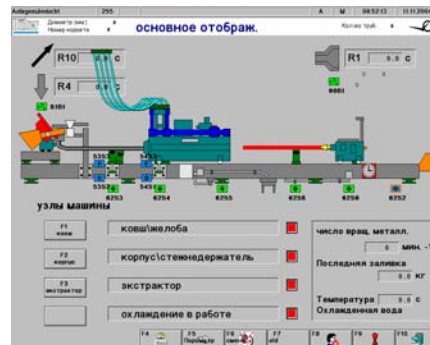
Anlagenubersicht 255 A M 08:52:13 11.11.2004

Диаметр (мм)
Номер корпата

основное отображ.

Кол-во труб

R10 0.0 с

R1 0.0 с

R4 0.0 с

6101

6001

5353

5352

5451

6253

6254

6255

6258

6256

6252

узлы машины

F1 ковш

ковш\желоба

F2 корпус

корпус\стенкодержатель

F3 экстрактор

экстрактор

охлаждение в работе

число вращ. металл.

0 мин. -1

Последняя заливка

0.0 кг

Температура 0.0 с

Охлажденная вода

F4

F5 Порошок

F6

F7 old

F8

F9

F10